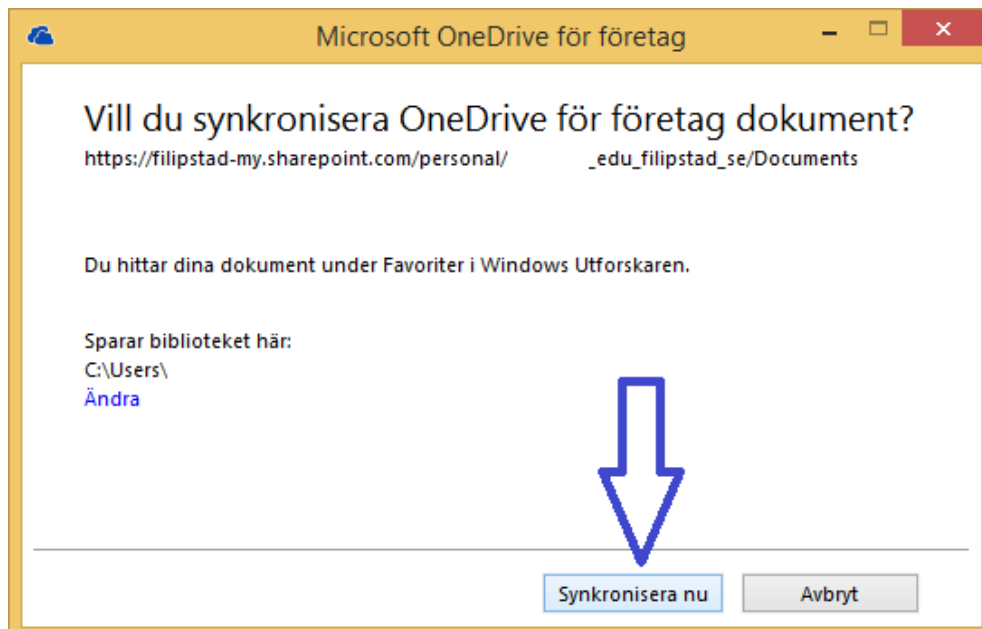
Microsoft OneDrive för företag

Vill du synkronisera OneDrive för företag dokument?
https://filipstad-my.sharepoint.com/personal/ _edu_filipstad_se/Documents

Du hittar dina dokument under Favoriter i Windows Utforskaren.

Sparar biblioteket här:
C:\Users\
Ändra

Synkronisera nu
Avbryt